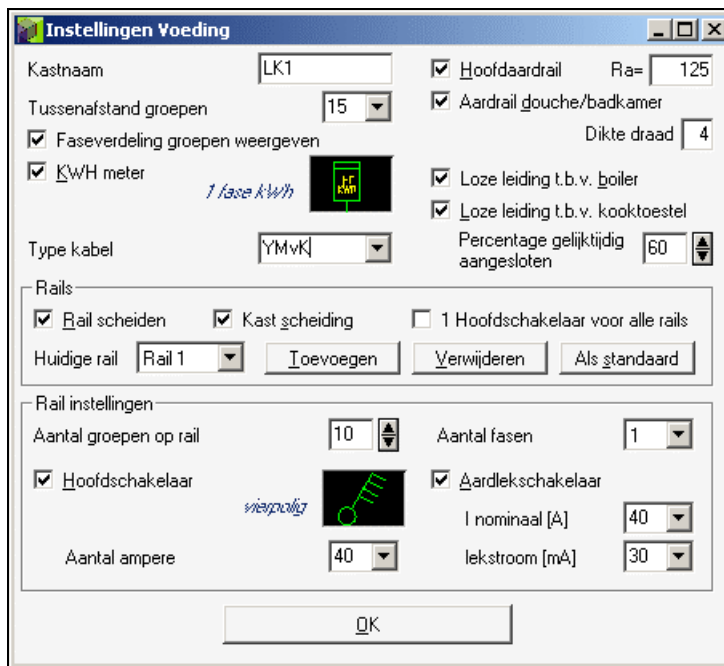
Instellingen Voeding

Kastnaam LK1

Tussenafstand groepen 15

☑ Faseverdeling groepen weergeven

☑ KWH meter

1 fase kWh

kWh

Type kabel YMvK

☑ Hoofdaardrail Ra= 125

☑ Aardrail douche/badkamer

Dikte draad 4

☑ Loze leiding t.b.v. boiler

☑ Loze leiding t.b.v. kooktoestel

Percentage gelijktijdig aangesloten 60

Rails

☑ Rail scheiden ☑ Kast scheiding ☐ 1 Hoofdschakelaar voor alle rails

Huidige rail Rail 1 Toevoegen Verwijderen Als standaard

Rail instellingen

Aantal groepen op rail 10

Aantal fasen 1

☑ Hoofdschakelaar

vierpolig

☑ Aardlekschakelaar

I nominaal [A] 40

Aantal ampere 40

lekstroom [mA] 30

OK